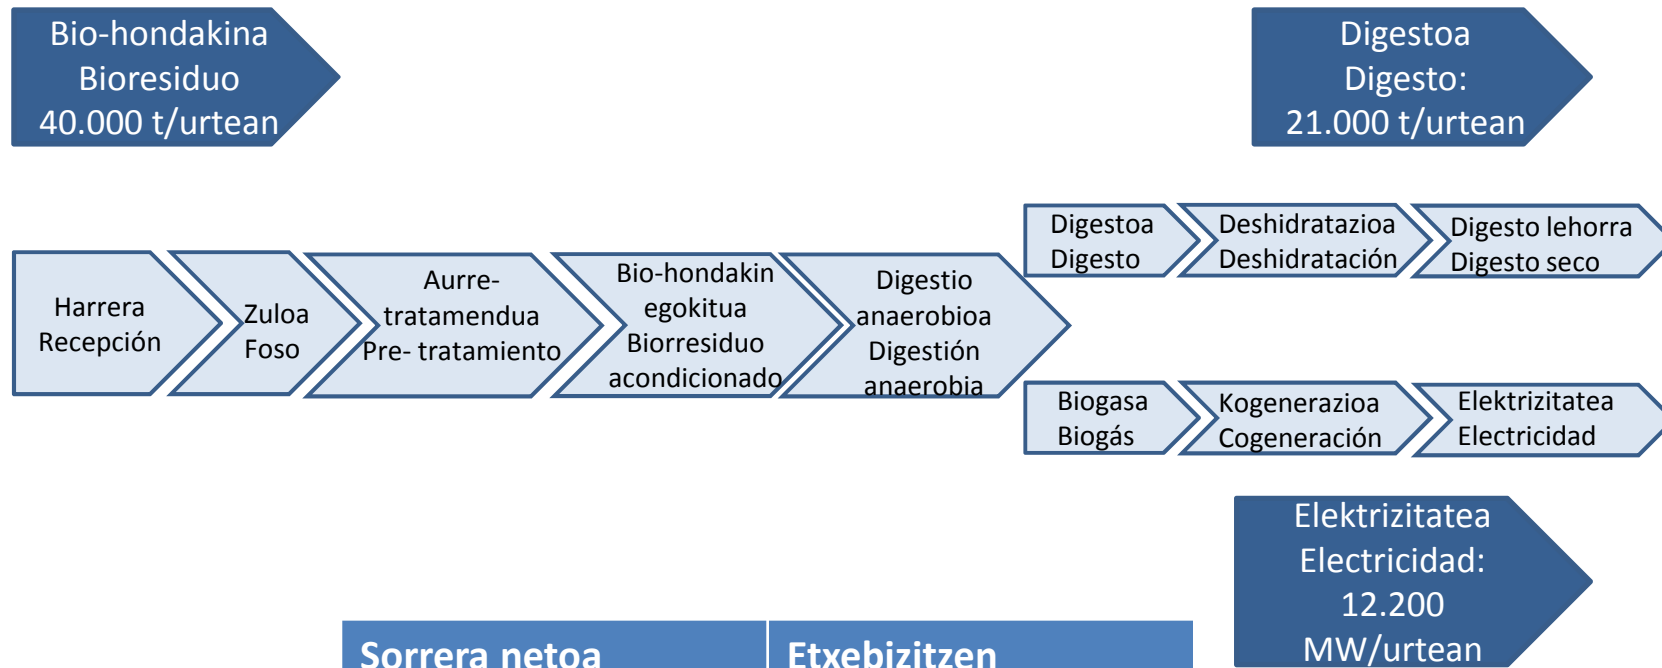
Bio-hondakina
Bioresiduo
40.000 t/urtean

Digestoa
Digesto:
21.000 t/urtean

Harrera
Recepción

Zuloa
Foso

Aurre-tratamendua
Pre- tratamiento

Bio-hondakin egokitua
Biorresiduo acondicionado

Digestio anaerobioa
Digestión anaerobia

Digestoa
Digesto

Deshidratazioa
Deshidratación

Digesto lehorra
Digesto seco

Biogasa
Biogás

Kogenerazioa
Cogeneración

Elektrizitatea
Electricidad

Elektrizitatea
Electricidad:
12.200
MW/urtean

| Sorrera netoa | Etxebizitzen |